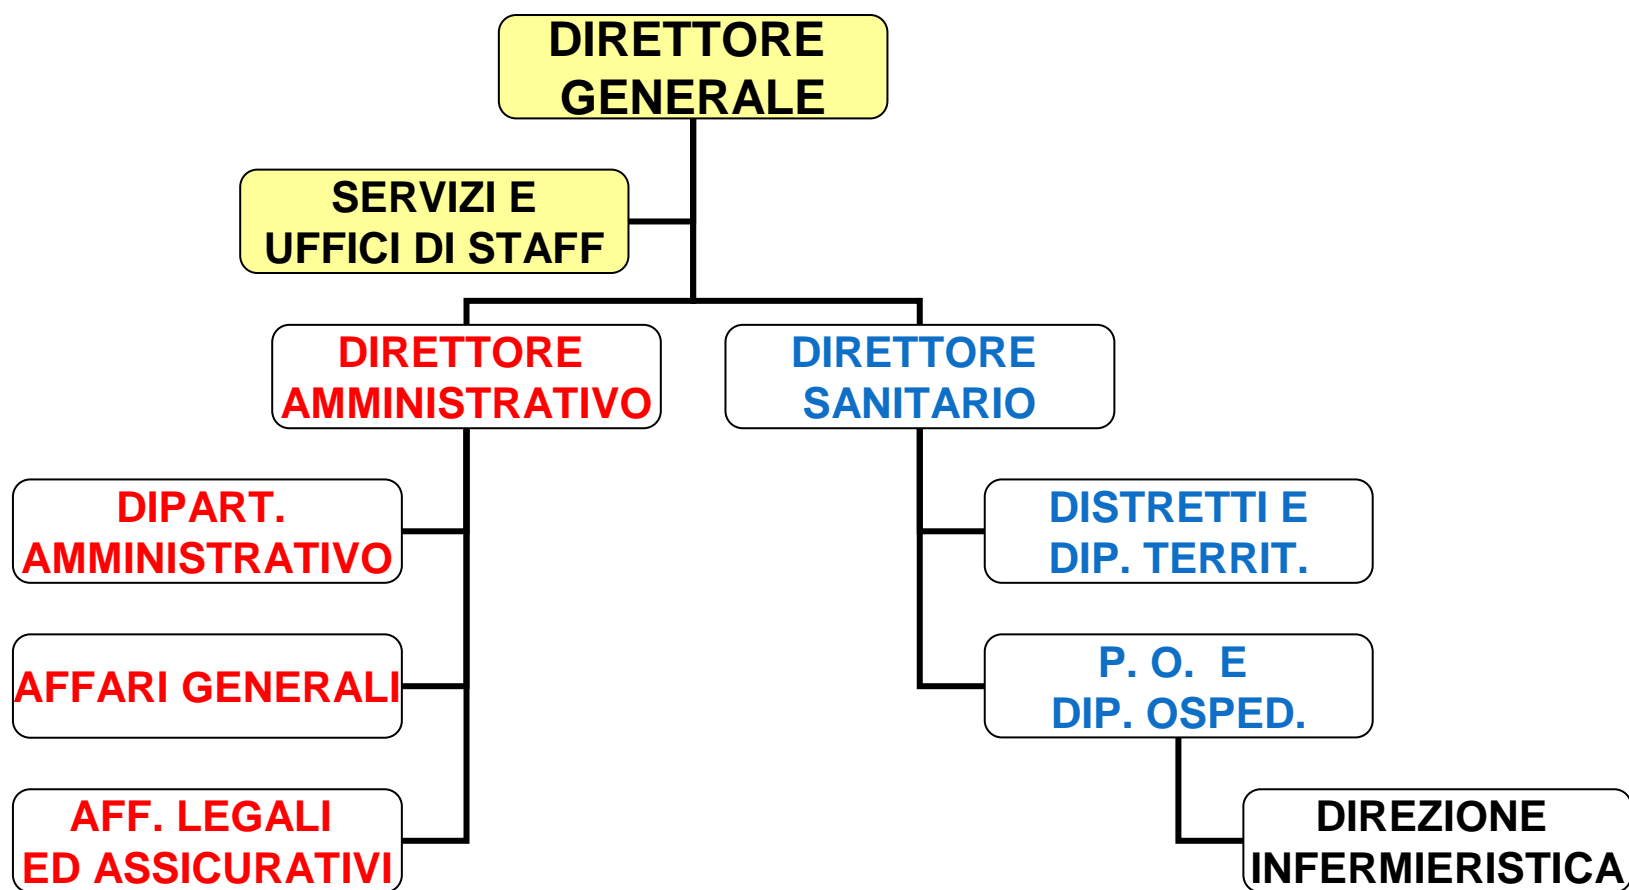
DIRETTORE GENERALE

SERVIZI E UFFICI DI STAFF

DIRETTORE AMMINISTRATIVO

DIRETTORE SANITARIO

DIPART. AMMINISTRATIVO

AFFARI GENERALI

AFF. LEGALI ED ASSICURATIVI

DISTRETTI E DIP. TERRIT.

P. O. E DIP. OSPED.

DIREZIONE INFERMIERISTICA